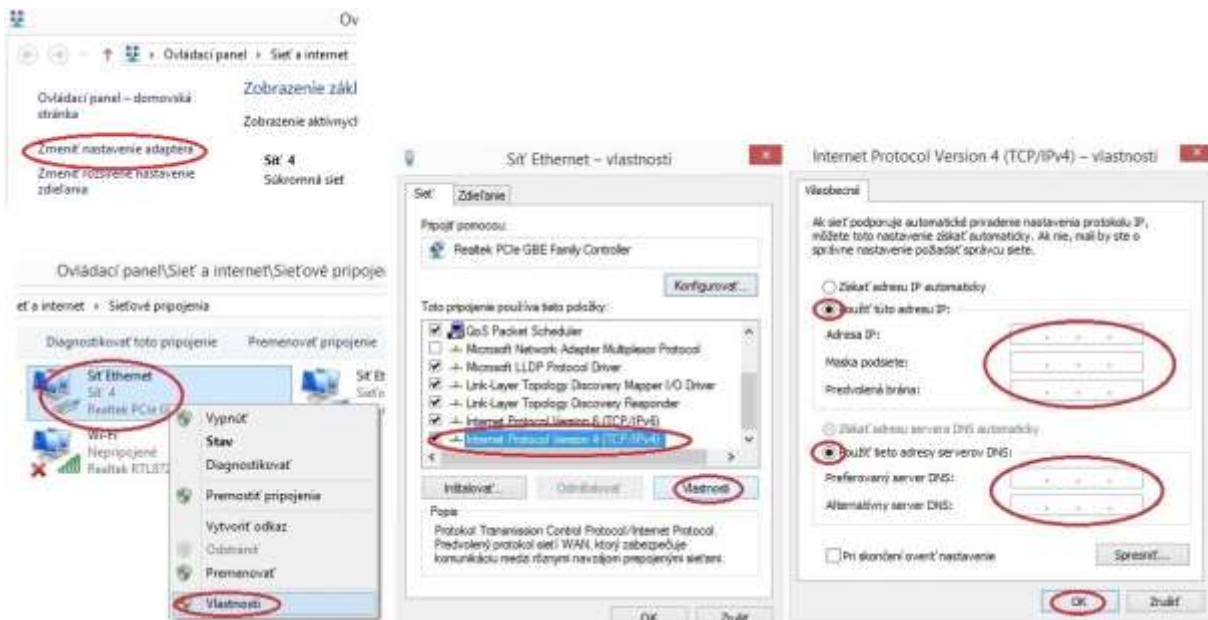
Ov

Ovládací panel › Sieť a internet

Ovládací panel – domovská stránka

Zmeniť nastavenie adaptéra

Zmeniť rozšírené nastavenie zdieľania

Zobrazenie zákl

Zobrazenie aktívnych

Sieť 4

Súkromná sieť

Ovládací panel\Sieť a internet\Sieťové pripoje

eť a internet › Sieťové pripojenia

Diagnostikovať toto pripojenie

Premenovať pripojenie

Sieť Ethernet

Sieť 4

Realtek PCIe G

Sieť Et

Sieťo

Wi-Fi

Nepripojené

Realtek RTL87

Vypnúť

Stav

Diagnostikovať

Premostiť pripojenia

Vytvoriť odkaz

Odstrániť

Premenovať

Vlastnosti

Sieť Ethernet – vlastnosti

Sieť

Zdieľanie

Pripojiť pomocou:

Realtek PCIe GBE Family Controller

Konfigurovať...

Toto pripojenie používa tieto položky:

QoS Packet Scheduler

Microsoft Network Adapter Multiplexor Protocol

Microsoft LLDP Protocol Driver

Link-Layer Topology Discovery Mapper I/O Driver

Link-Layer Topology Discovery Responder

Internet Protocol Version 6 (TCP/IPv6)

Internet Protocol Version 4 (TCP/IPv4)

Inštalovať...

Odinštalovať

Vlastnosti

Popis

Protokol Transmission Control Protocol/Internet Protocol. Predvolený protokol sietí WAN, ktorý zabezpečuje komunikáciu medzi rôznymi navzájom prepojenými sieťami.

OK

Zrušiť

Internet Protocol Version 4 (TCP/IPv4) – vlastnosti

Všeobecné

Ak sieť podporuje automatické priradenie nastavenia protokolu IP, môžete toto nastavenie získať automaticky. Ak nie, mali by ste o správne nastavenie požiadať správcu siete.

Získať adresu IP automaticky

Použiť túto adresu IP:

Adresa IP:

Maska podsiete:

Predvolená brána:

Získať adresu servera DNS automaticky

Použiť tieto adresy serverov DNS:

Preferovaný server DNS:

Alternatívny server DNS:

Pri skončení overiť nastavenie

Spresniť...

OK

Zrušiť